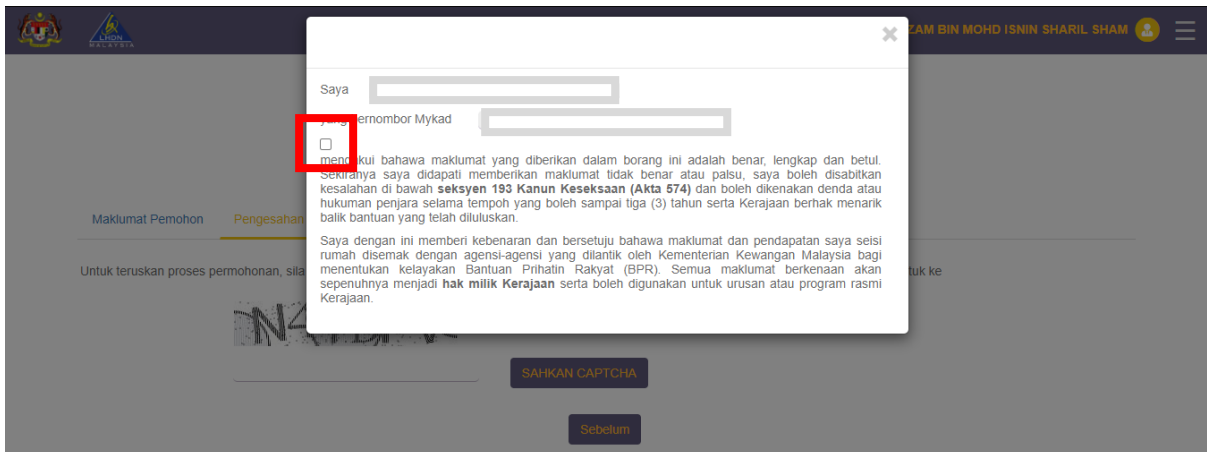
LHDN MALAYSIA

ZAM BIN MOHD ISNIN SHARIL SHAM

×

Saya

yang bernombor Mykad

mengakui bahawa maklumat yang diberikan dalam borang ini adalah benar, lengkap dan betul. Sekiranya saya didapati memberikan maklumat tidak benar atau palsu, saya boleh disabitkan kesalahan di bawah **seksyen 193 Kanun Keseksaan (Akta 574)** dan boleh dikenakan denda atau hukuman penjara selama tempoh yang boleh sampai tiga (3) tahun serta Kerajaan berhak menarik balik bantuan yang telah diluluskan.

Saya dengan ini memberi kebenaran dan bersetuju bahawa maklumat dan pendapatan saya seisi rumah disemak dengan agensi-agensi yang dilantik oleh Kementerian Kewangan Malaysia bagi menentukan kelayakan Bantuan Prihatin Rakyat (BPR). Semua maklumat berkenaan akan sepenuhnya menjadi **hak milik Kerajaan** serta boleh digunakan untuk urusan atau program rasmi Kerajaan.

Maklumat Pemohon Pengesahan

Untuk teruskan proses permohonan, sila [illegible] tuk ke

SAHKAN CAPTCHA

Sebelum